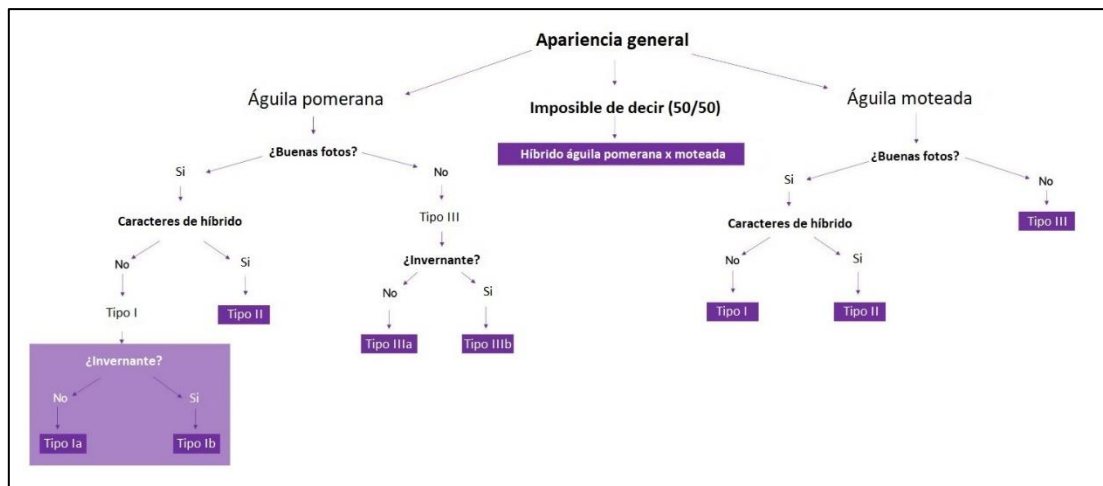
Apariencia general

Águila pomerana

¿Buenas fotos?

Si

Caracteres de híbrido

No

Tipo I

¿Invernante?

No

Tipo Ia

Si

Tipo Ib

Si

Tipo II

No

Tipo III

¿Invernante?

No

Tipo IIIa

Si

Tipo IIIb

Imposible de decir (50/50)

Híbrido águila pomerana x moteada

Águila moteada

¿Buenas fotos?

Si

Caracteres de híbrido

No

Tipo I

Si

Tipo II

No

Tipo III